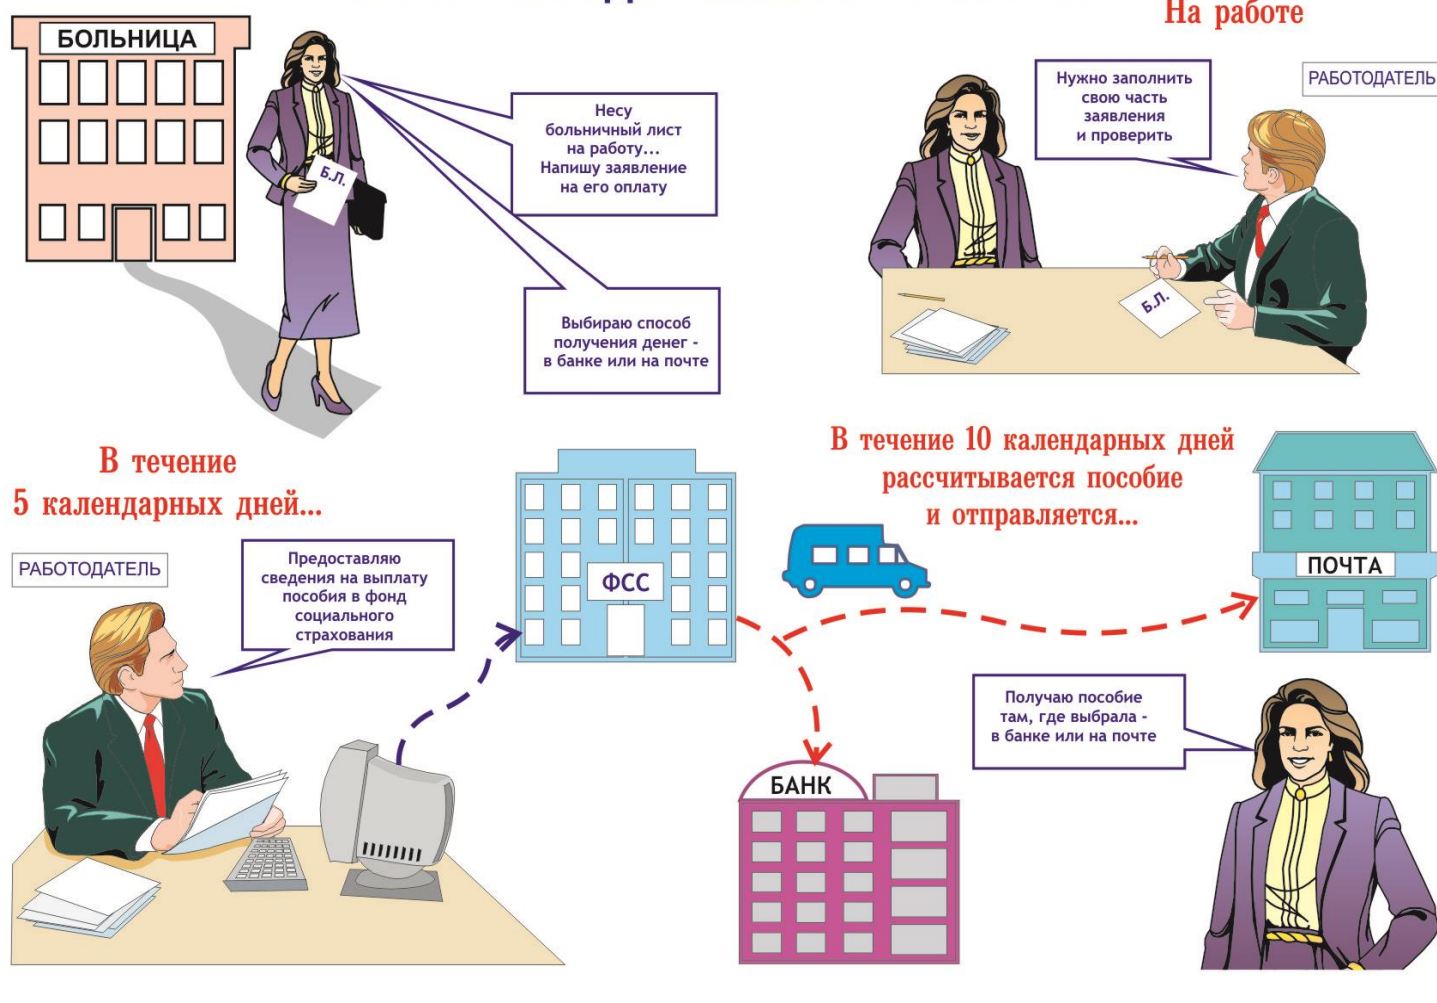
БОЛЬНИЦА

Б.Л.

Несу больничный лист на работу... Напишу заявление на его оплату

Выбираю способ получения денег - в банке или на почте

На работе

РАБОТОДАТЕЛЬ

Нужно заполнить свою часть заявления и проверить

Б.Л.

В течение 5 календарных дней...

РАБОТОДАТЕЛЬ

Предоставляю сведения на выплату пособия в фонд социального страхования

ФСС

В течение 10 календарных дней рассчитывается пособие и отправляется...

ПОЧТА

Получаю пособие там, где выбрала - в банке или на почте

БАНК